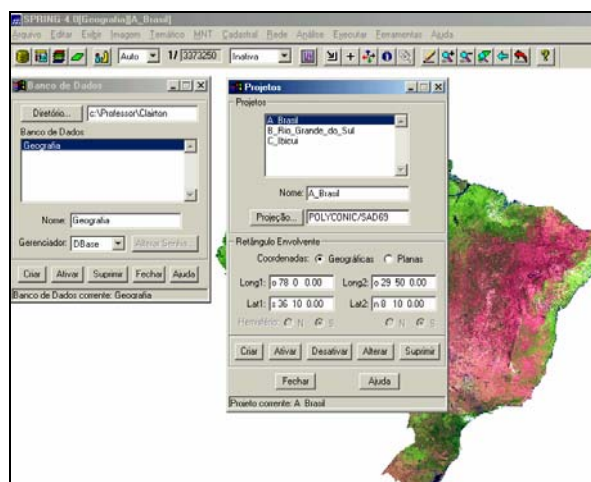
SPRING 4.0[Geografia][A_Brasil]
Arquivo Editar Exibir Imagem Temático MNT Cadastral Rede Análise Executar Ferramentas Ajuda

Auto 1/ 3373250 Inativa

Banco de Dados
Diretório... c:\Professor\Clairton
Banco de Dados
Geografia
Nome: Geografia
Gerenciador: DBase
Alterar Senha...
Criar Ativar Suprimir Fechar Ajuda
Banco de Dados corrente: Geografia

Projetos
Projetos
A_Brasil
B_Rio_Grande_do_Sul
C_Ibicui
Nome: A_Brasil
Projeção... POLYCONIC/SAD69
Retângulo Envolvente
Coordenadas: Geográficas Planas
Long1: o 78 0 0.00 Long2: o 29 50 0.00
Lat1: s 36 10 0.00 Lat2: n 0 10 0.00
Hemisfério: N S N S
Criar Ativar Desativar Alterar Suprimir
Fechar Ajuda
Projeto corrente: A_Brasil